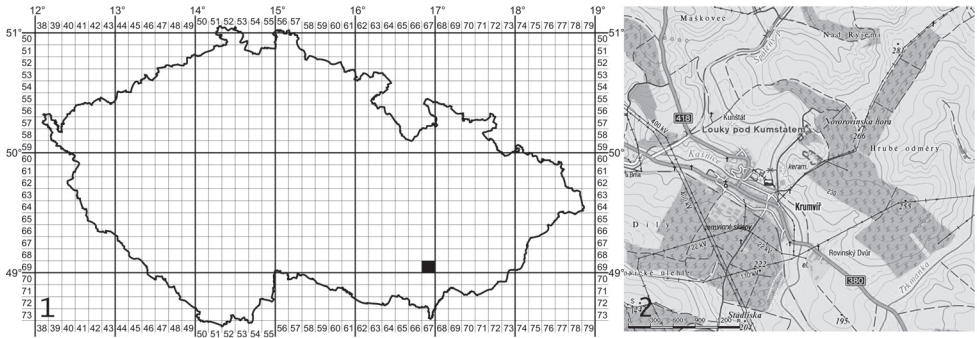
12° 13° 14° 15° 16° 17° 18° 19°

38 39 40 41 42 43 44 45 46 47 48 49 50 51 52 53 54 55 56 57 58 59 60 61 62 63 64 65 66 67 68 69 70 71 72 73 74 75 76 77 78 79

51° 50 51 52 53 54 55 56 57 58 59 50° 60 61 62 63 64 65 66 67 68 69 49° 70 71 72 73

50 51 52 53 54 55 56 57 58 59 60 61 62 63 64 65 66 67 68 69 70 71 72 73

51° 50° 49°

38 39 40 41 42 43 44 45 46 47 48 49 50 51 52 53 54 55 56 57 58 59 60 61 62 63 64 65 66 67 68 69 70 71 72 73 74 75 76 77 78 79

1

Maškovec

Nad Rygém

281

418

Kumštát

Louky pod Kumstátem

Novorovinská hora

266

Hrubé odměry

Kašnice

keram.

Krumvíř

Díly

Rovinský Dvůr

380

222

Stadliska

195

2